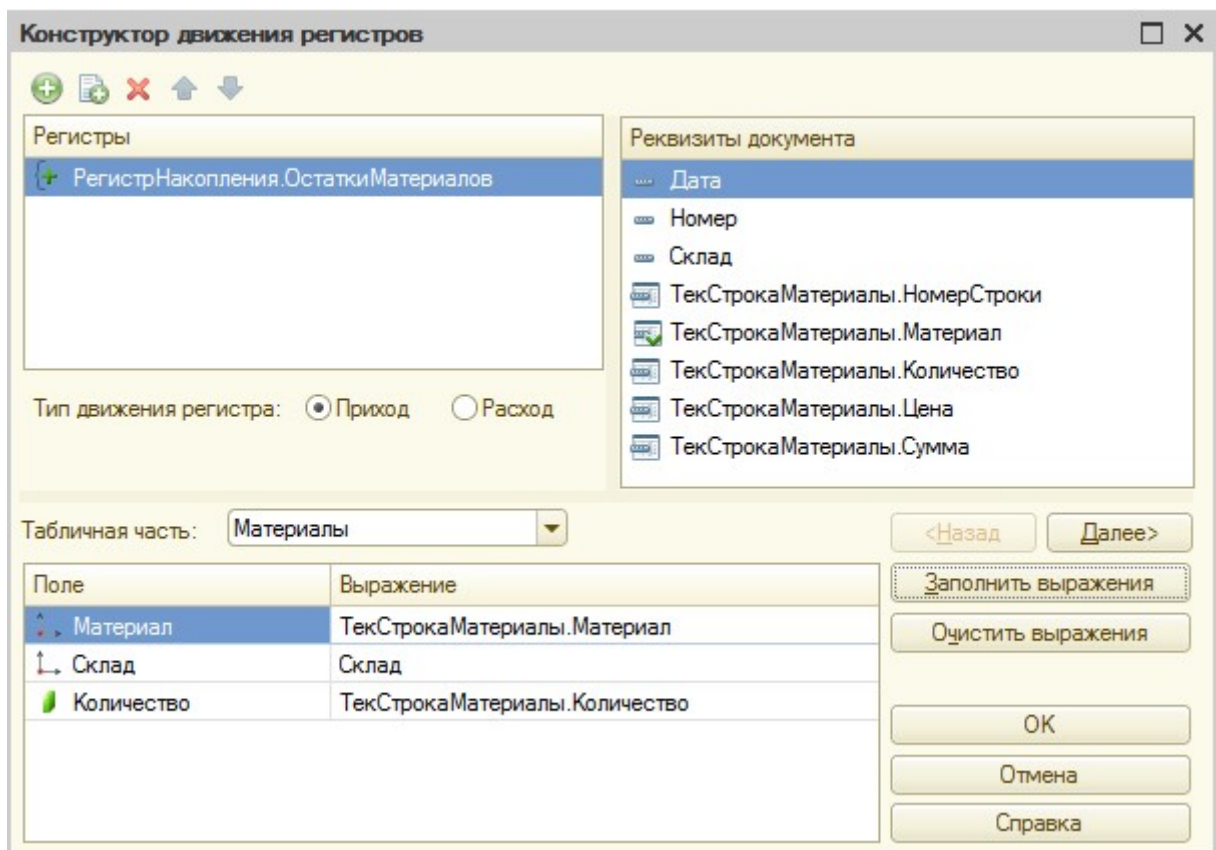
Конструктор движения регистров

Регистры

РегистрНакопления.ОстаткиМатериалов

Реквизиты документа

Дата
Номер
Склад
ТекСтрокаМатериалы.НомерСтроки
ТекСтрокаМатериалы.Материал
ТекСтрокаМатериалы.Количество
ТекСтрокаМатериалы.Цена
ТекСтрокаМатериалы.Сумма

Тип движения регистра: Приход Расход

Табличная часть: Материалы

<Назад Далее>

| Поле | Выражение |
|---|---|
| Материал | ТекСтрокаМатериалы.Материал |
| Склад | Склад |
| Количество | ТекСтрокаМатериалы.Количество |

Заполнить выражения
Очистить выражения
OK
Отмена
Справка